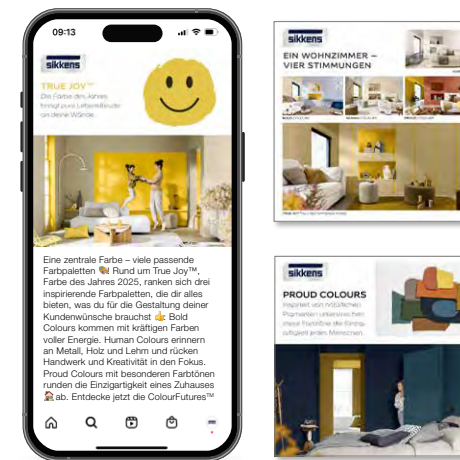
09:13

sikkens

TRUE JOY™
Die Farbe des Jahres bringt pure Lebensfreude an deine Wände.

Eine zentrale Farbe – viele passende Farbpaletten 🎨 Rund um True Joy™, Farbe des Jahres 2025, ranken sich drei inspirierende Farbpaletten, die dir alles bieten, was du für die Gestaltung deiner Kundenwünsche brauchst 👍 Bold Colours kommen mit kräftigen Farben voller Energie. Human Colours erinnern an Metall, Holz und Lehm und rücken Handwerk und Kreativität in den Fokus. Proud Colours mit besonderen Farbtönen runden die Einzigartigkeit eines Zuhauses 🏠 ab. Entdecke jetzt die ColourFutures™

sikkens

EIN WOHNZIMMER – VIER STIMMUNGEN

sikkens

PROUD COLOURS

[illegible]